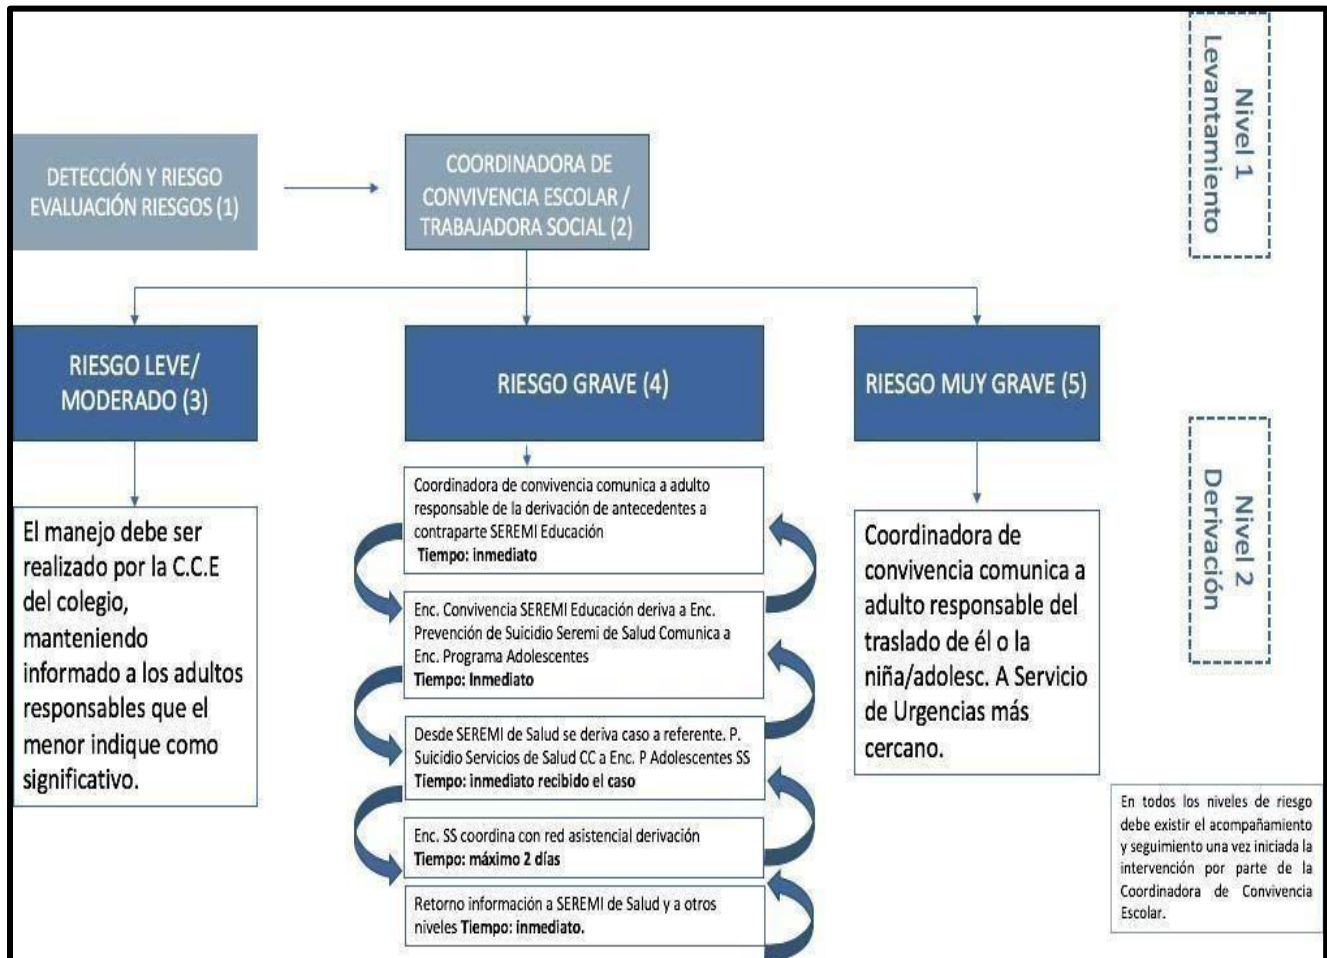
Nivel 1
Levantamiento

DETECCIÓN Y RIESGO
EVALUACIÓN RIESGOS (1)

COORDINADORA DE CONVIVENCIA ESCOLAR / TRABAJADORA SOCIAL (2)

RIESGO LEVE/ MODERADO (3)

RIESGO GRAVE (4)

RIESGO MUY GRAVE (5)

Nivel 2
Derivación

El manejo debe ser realizado por la C.C.E del colegio, manteniendo informado a los adultos responsables que el menor indique como significativo.

Coordinadora de convivencia comunica a adulto responsable de la derivación de antecedentes a contraparte SEREMI Educación
Tiempo: inmediato

Enc. Convivencia SEREMI Educación deriva a Enc. Prevención de Suicidio Seremi de Salud Comunica a Enc. Programa Adolescentes
Tiempo: Inmediato

Desde SEREMI de Salud se deriva caso a referente. P. Suicidio Servicios de Salud CC a Enc. P Adolescentes SS
Tiempo: inmediato recibido el caso

Enc. SS coordina con red asistencial derivación
Tiempo: máximo 2 días

Retorno información a SEREMI de Salud y a otros niveles Tiempo: inmediato.

Coordinadora de convivencia comunica a adulto responsable del traslado de él o la niña/adolesc. A Servicio de Urgencias más cercano.

En todos los niveles de riesgo debe existir el acompañamiento y seguimiento una vez iniciada la intervención por parte de la Coordinadora de Convivencia Escolar.